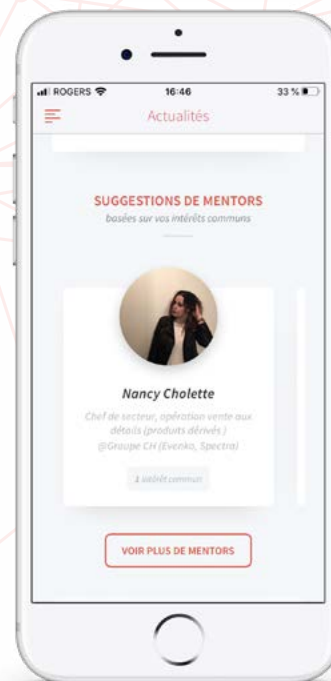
ROGERS 16:46 33 %

Actualités

SUGGESTIONS DE MENTORS

basées sur vos intérêts communs

Nancy Cholette

Chef de secteur, opération vente aux détails (produits dérivés)
@Groupe CH (Evenko, Spectra)

1 intérêt commun

VOIR PLUS DE MENTORS